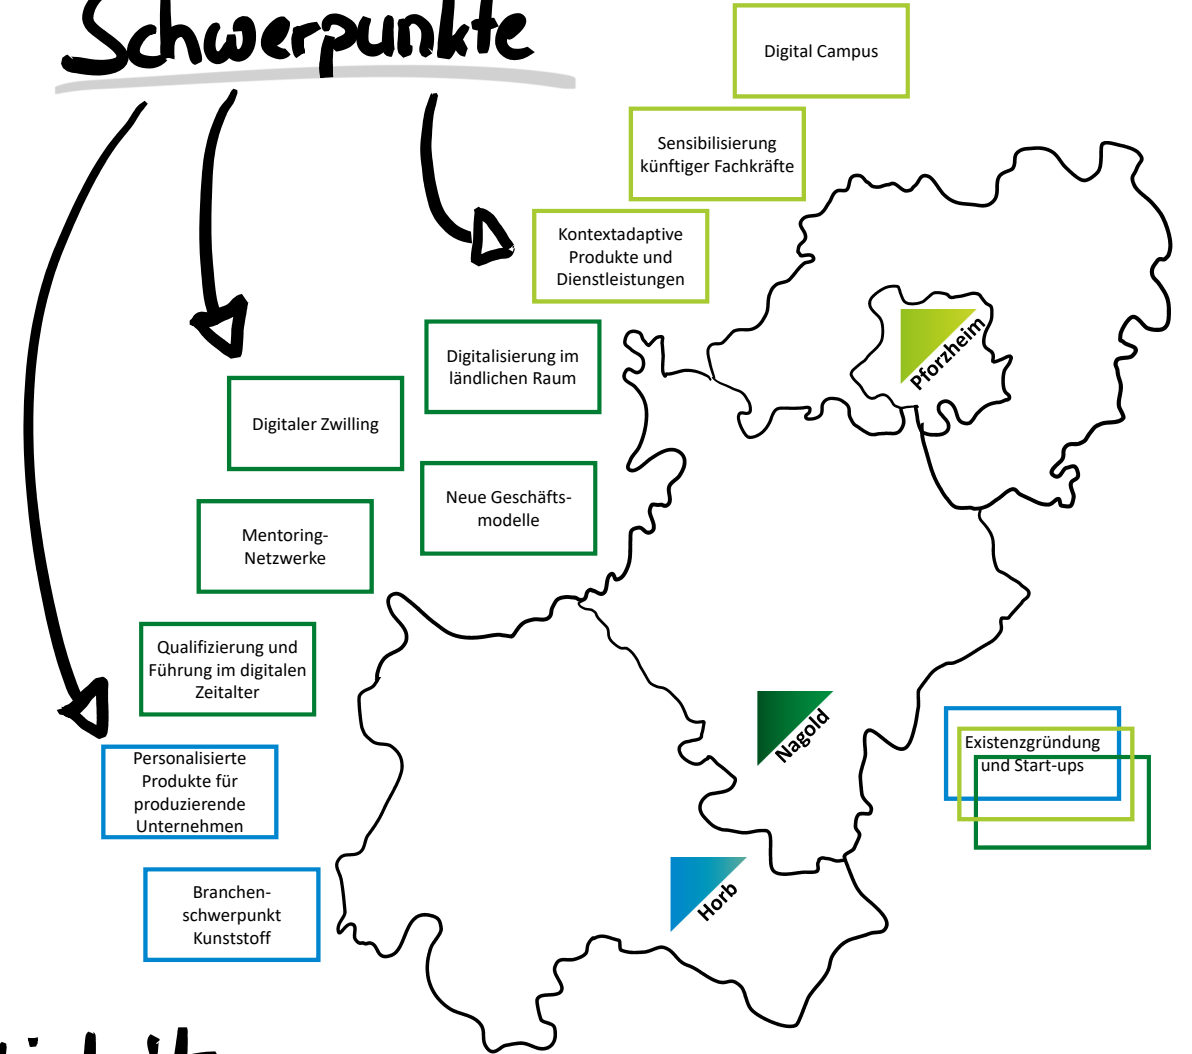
Schwerpunkte

Digital Campus

Sensibilisierung künftiger Fachkräfte

Kontextadaptive Produkte und Dienstleistungen

Digitalisierung im ländlichen Raum

Digitaler Zwilling

Neue Geschäftsmodelle

Mentoring-Netzwerke

Qualifizierung und Führung im digitalen Zeitalter

Personalisierte Produkte für produzierende Unternehmen

Branchenschwerpunkt Kunststoff

Pforzheim

Nagold

Horb

Existenzgründung und Start-ups

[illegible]